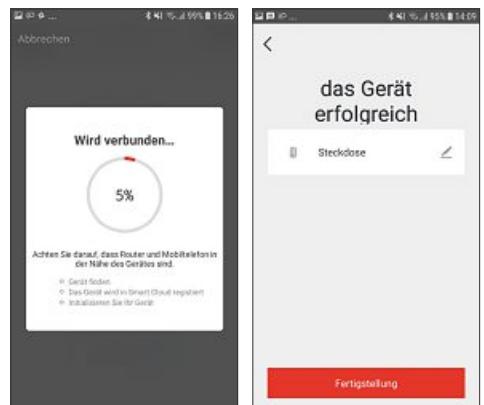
99% 16:26

Abbrechen

Wird verbunden...

5%

Achten Sie darauf, dass Router und Mobiltelefon in der Nähe des Gerätes sind.

Gerät finden
Das Gerät wird in Smart Cloud registriert
Initialisieren Sie Ihr Gerät

95% 14:09

<

das Gerät erfolgreich

Steckdose

Fertigstellung